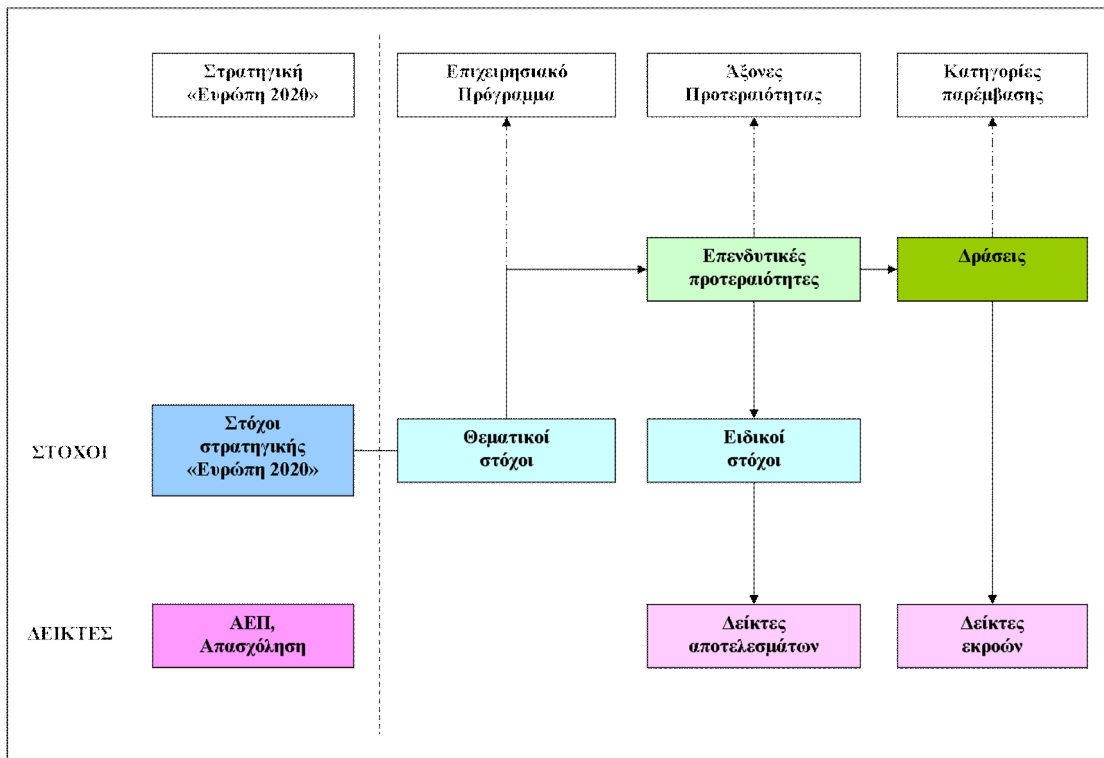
Στρατηγική «Ευρώπη 2020»

Επιχειρησιακό Πρόγραμμα

Άξονες Προτεραιότητας

Κατηγορίες παρέμβασης

Επενδυτικές προτεραιότητες

Δράσεις

ΣΤΟΧΟΙ

Στόχοι στρατηγικής «Ευρώπη 2020»

Θεματικοί στόχοι

Ειδικοί στόχοι

ΔΕΙΚΤΕΣ

ΑΕΠ, Απασχόληση

Δείκτες αποτελεσμάτων

Δείκτες εκροών